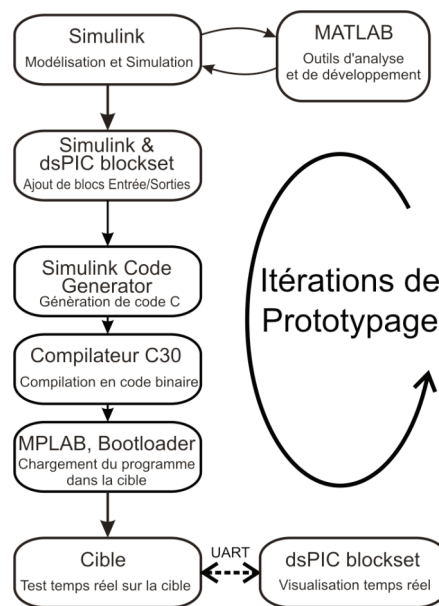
Simulink
Modélisation et Simulation

MATLAB
Outils d'analyse et de développement

Simulink & dsPIC blockset
Ajout de blocs Entrée/Sorties

Simulink Code Generator
Génération de code C

Compilateur C30
Compilation en code binaire

MPLAB, Bootloader
Chargement du programme dans la cible

Cible
Test temps réel sur la cible

UART

dsPIC blockset
Visualisation temps réel

Itérations de Prototypage